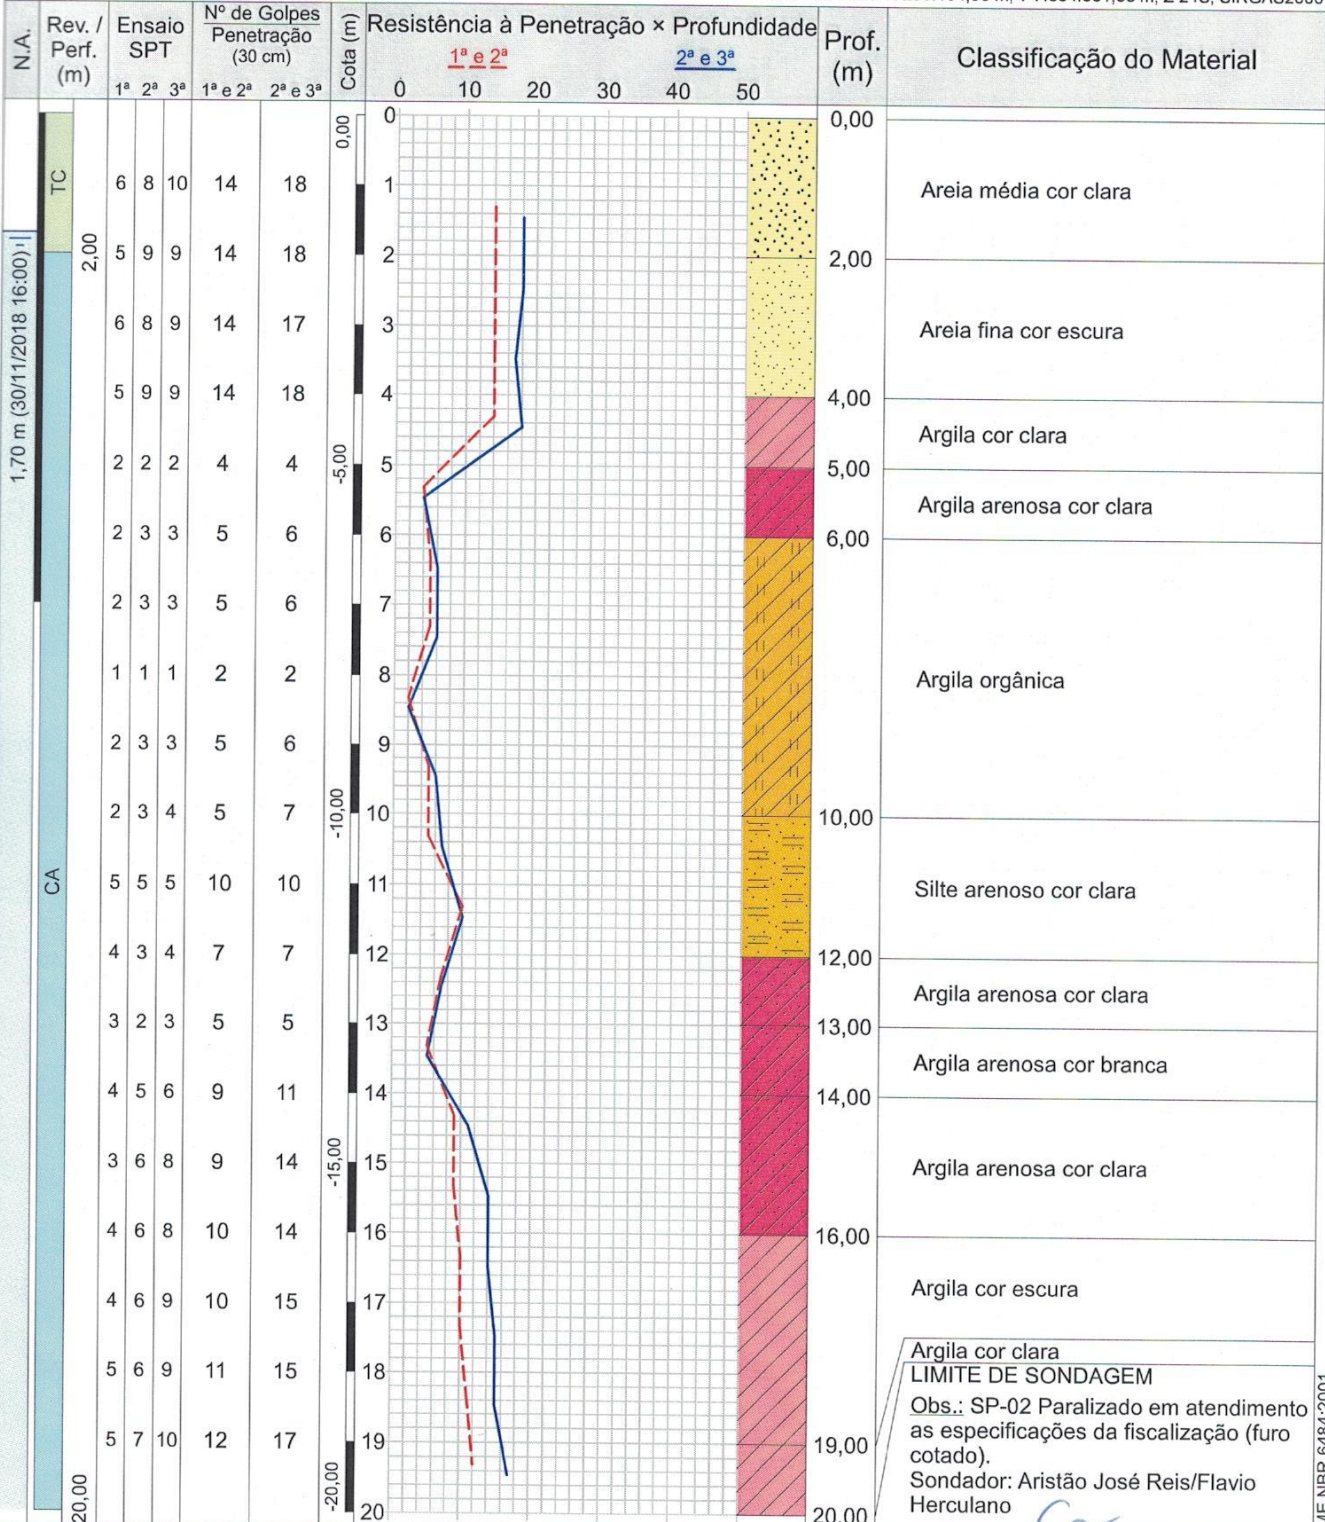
N.A.

1,70 m (30/11/2018 16:00)

| Rev. / Perf. (m) | Ensaio SPT 1ª | 2ª | 3ª | Nº de Golpes Penetração (30 cm) 1ª e 2ª | 2ª e 3ª | Cota (m) | Prof. (m) | Classificação do Material |
|---|---|---|---|---|---|---|---|---|
| TC 2,00 | 6 | 8 | 10 | 14 | 18 | 0,00 | 0,00 | Areia média cor clara |
| | 5 | 9 | 9 | 14 | 18 | | 2,00 | Areia fina cor escura |
| | 6 | 8 | 9 | 14 | 17 | | | |
| | 5 | 9 | 9 | 14 | 18 | | 4,00 | Argila cor clara |
| | 2 | 2 | 2 | 4 | 4 | -5,00 | 5,00 | Argila arenosa cor clara |
| | 2 | 3 | 3 | 5 | 6 | | 6,00 | Argila orgânica |
| | 2 | 3 | 3 | 5 | 6 | | | |
| | 1 | 1 | 1 | 2 | 2 | | | |
| | 2 | 3 | 3 | 5 | 6 | | | |
| | 2 | 3 | 4 | 5 | 7 | -10,00 | 10,00 | Silte arenoso cor clara |
| CA | 5 | 5 | 5 | 10 | 10 | | | |
| | 4 | 3 | 4 | 7 | 7 | | 12,00 | Argila arenosa cor clara |
| | 3 | 2 | 3 | 5 | 5 | | 13,00 | Argila arenosa cor branca |
| | 4 | 5 | 6 | 9 | 11 | | 14,00 | Argila arenosa cor clara |
| | 3 | 6 | 8 | 9 | 14 | -15,00 | | |
| | 4 | 6 | 8 | 10 | 14 | | 16,00 | Argila cor escura |
| | 4 | 6 | 9 | 10 | 15 | | | |
| | 5 | 6 | 9 | 11 | 15 | | | Argila cor clara |
| 20,00 | 5 | 7 | 10 | 12 | 17 | -20,00 | 19,00 | |
| | | | | | | | 20,00 | |

Resistência à Penetração × Profundidade
1ª e 2ª
2ª e 3ª
0 10 20 30 40 50
0 1 2 3 4 5 6 7 8 9 10 11 12 13 14 15 16 17 18 19 20

LIMITE DE SONDAGEM
Obs.: SP-02 Paralizado em atendimento as especificações da fiscalização (furo cotado).
Sondador: Aristão José Reis/Flavio Herculano

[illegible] NBR 6484/2001